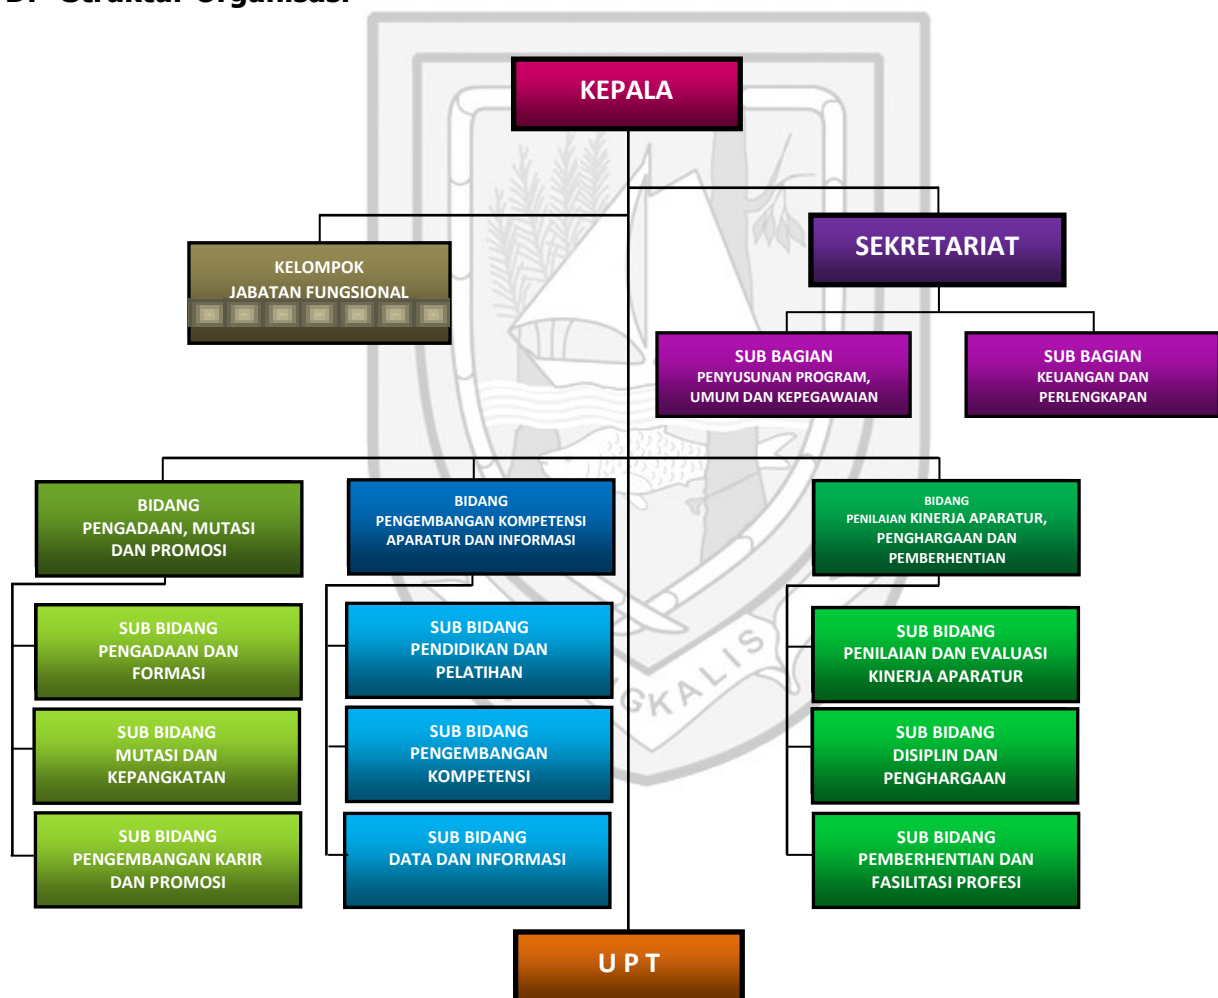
B. Struktur Organisasi

KEPALA

KELOMPOK JABATAN FUNGSIONAL

SEKRETARIAT

SUB BAGIAN PENYUSUNAN PROGRAM, UMUM DAN KEPEGAWAIAN

SUB BAGIAN KEUANGAN DAN PERLENGKAPAN

BIDANG PENGADAAN, MUTASI DAN PROMOSI

BIDANG PENGEMBANGAN KOMPETENSI APARATUR DAN INFORMASI

BIDANG PENILAIAN KINERJA APARATUR, PENGHARGAAN DAN PEMBERHENTIAN

SUB BIDANG PENGADAAN DAN FORMASI

SUB BIDANG MUTASI DAN KEPANGKATAN

SUB BIDANG PENGEMBANGAN KARIR DAN PROMOSI

SUB BIDANG PENDIDIKAN DAN PELATIHAN

SUB BIDANG PENGEMBANGAN KOMPETENSI

SUB BIDANG DATA DAN INFORMASI

SUB BIDANG PENILAIAN DAN EVALUASI KINERJA APARATUR

SUB BIDANG DISIPLIN DAN PENGHARGAAN

SUB BIDANG PEMBERHENTIAN DAN FASILITASI PROFESI

U P T